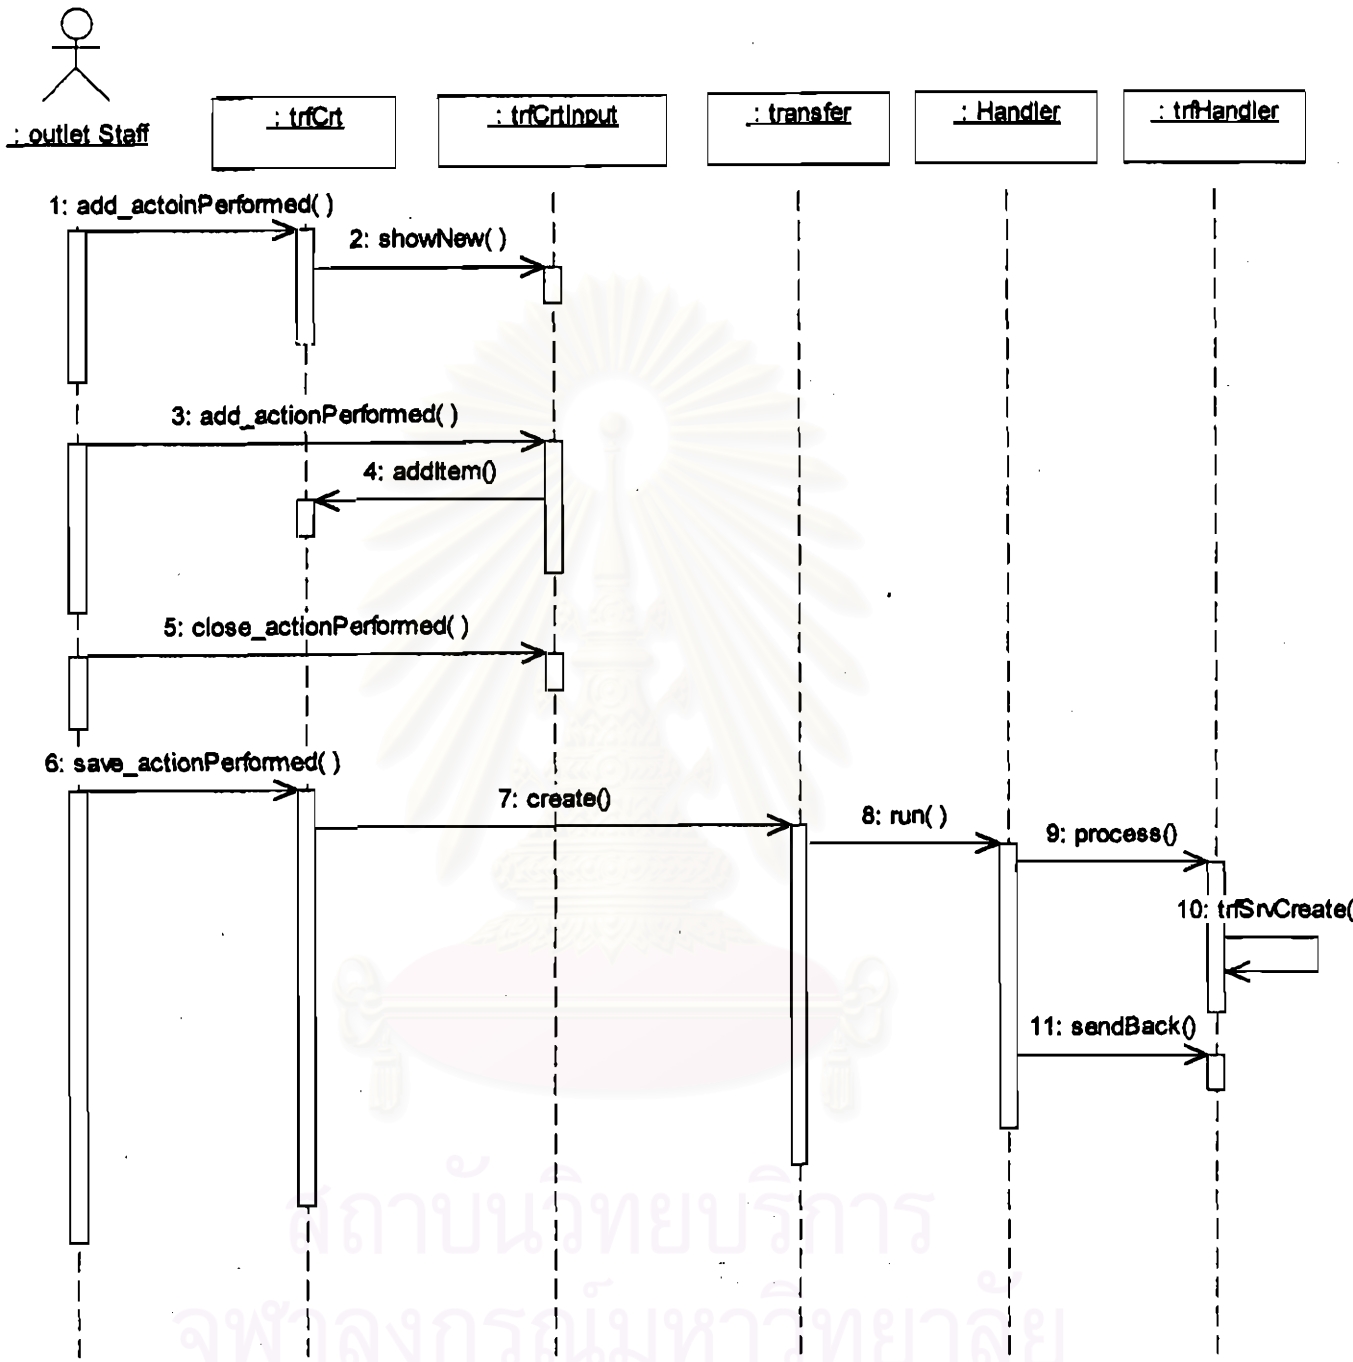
: outlet Staff

: trfCrt

: trfCrtInput

: transfer

: Handler

: trfHandler

1: add_actoinPerformed( )

2: showNew( )

3: add_actionPerformed( )

4: addItem()

5: close_actionPerformed( )

6: save_actionPerformed( )

7: create()

8: run( )

9: process()

10: trfSrvCreate(

11: sendBack()

สถาบันวิทยบริการ
จุฬาลงกรณ์มหาวิทยาลัย